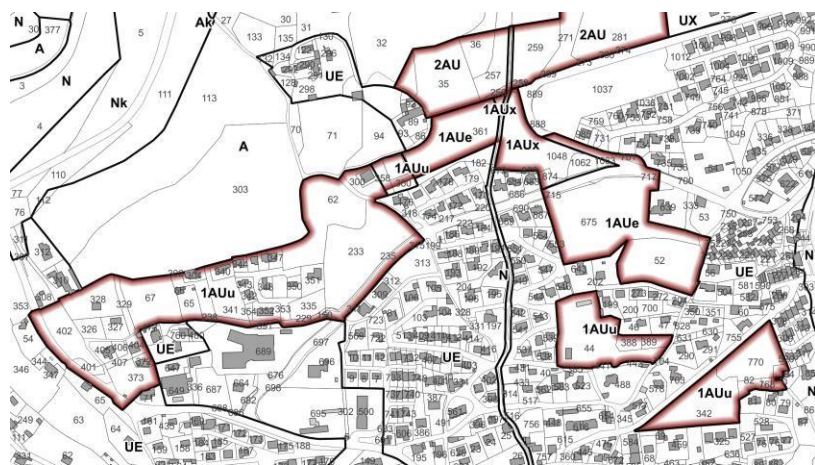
N
A
N
Nk
Ak
UE
2AU
2AU
UX
A
1AUx
1AUe
1AUx
1AUu
1AUe
1AUu
N
UE
UE
1AUu
1AUu
UE
N
N
30 377
5
3
4
111
113
27
30
31
133
135
32
36
259
271
281
35
257
1037
1012
70
71
94
361
182
1048
1062
110
303
62
300
179
675
53
750
77
76
112
233
313
52
581
353
328
329
67
65
402
326
327
341
335
689
697
696
54
346
401
373
676
695
302
500
770
342
249
63
65